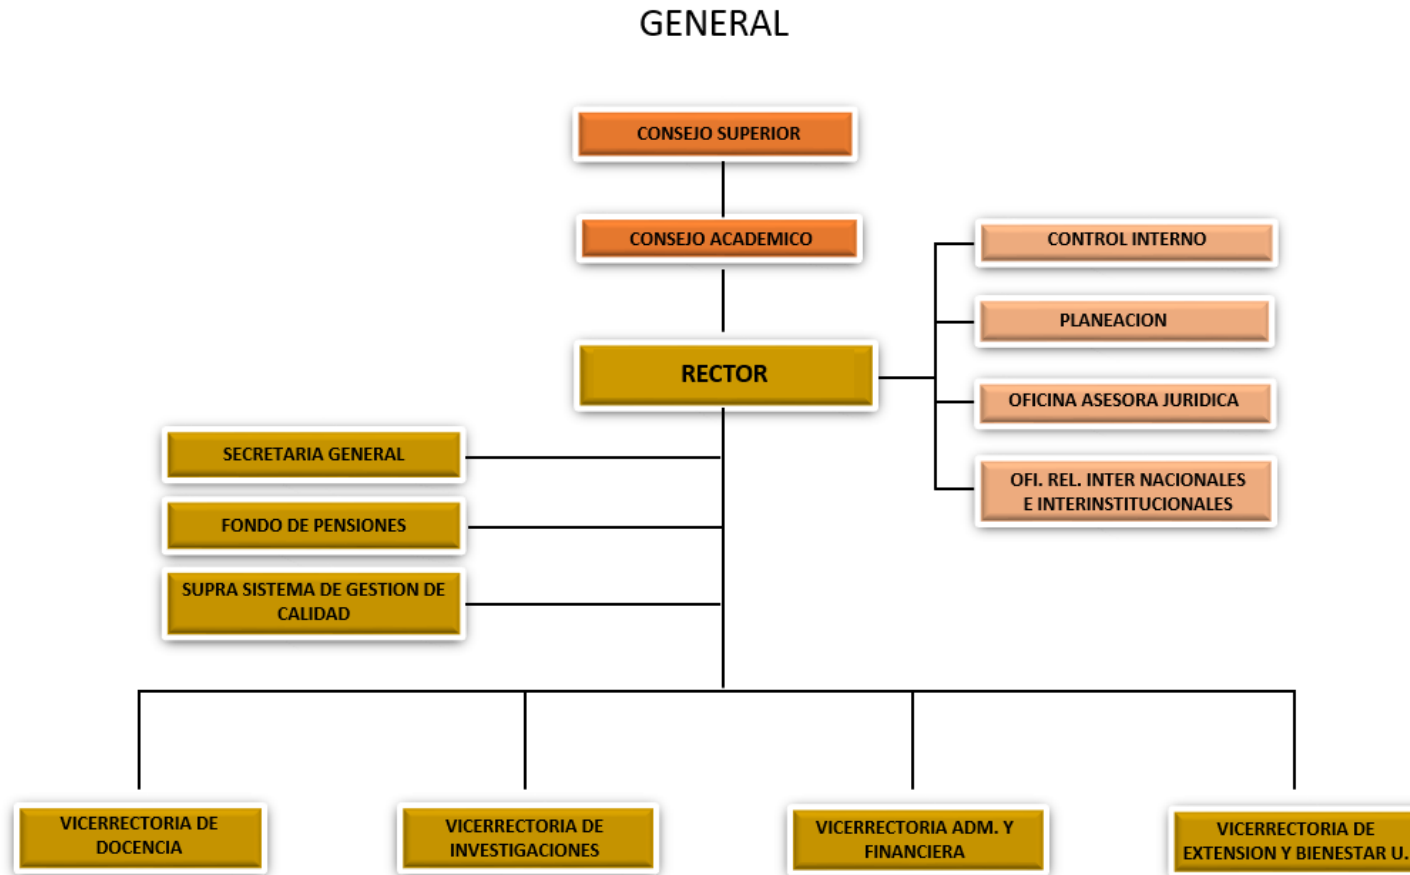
GENERAL

CONSEJO SUPERIOR

CONSEJO ACADEMICO

CONTROL INTERNO

PLANEACION

RECTOR

OFICINA ASESORA JURIDICA

SECRETARIA GENERAL

OFI. REL. INTER NACIONALES E INTERINSTITUCIONALES

FONDO DE PENSIONES

SUPRA SISTEMA DE GESTION DE CALIDAD

VICERRECTORIA DE DOCENCIA

VICERRECTORIA DE INVESTIGACIONES

VICERRECTORIA ADM. Y FINANCIERA

VICERRECTORIA DE EXTENSION Y BIENESTAR U.